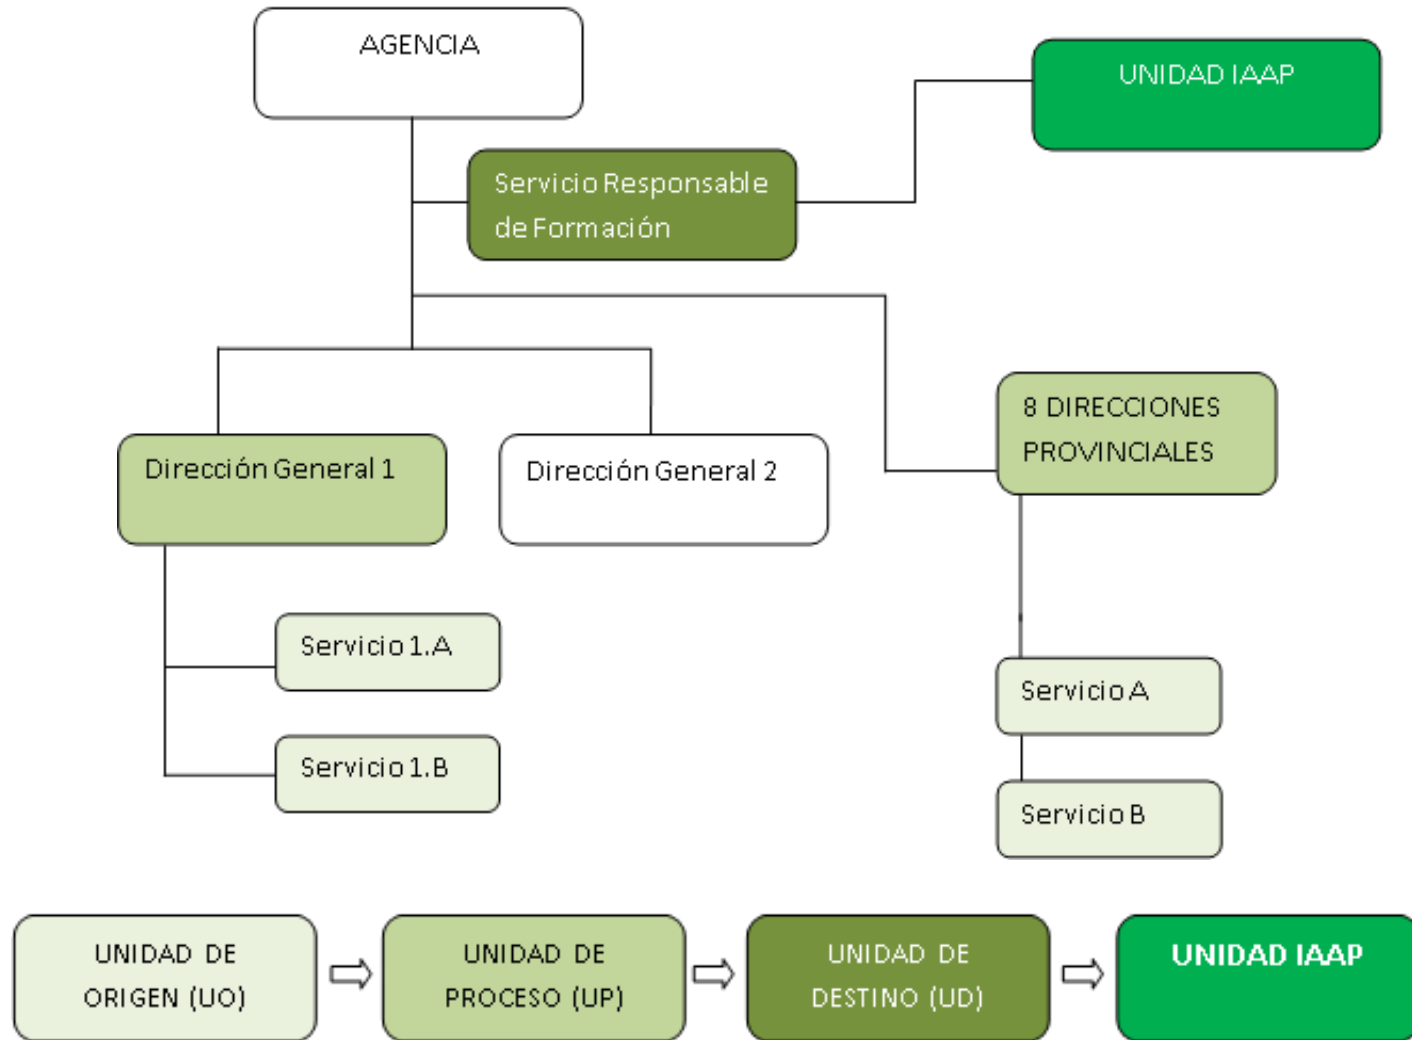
AGENCIA

UNIDAD IAAP

Servicio Responsable de Formación

Dirección General 1

Dirección General 2

8 DIRECCIONES PROVINCIALES

Servicio 1.A

Servicio 1.B

Servicio A

Servicio B

UNIDAD DE ORIGEN (UO) ⇨ UNIDAD DE PROCESO (UP) ⇨ UNIDAD DE DESTINO (UD) ⇨ UNIDAD IAAP